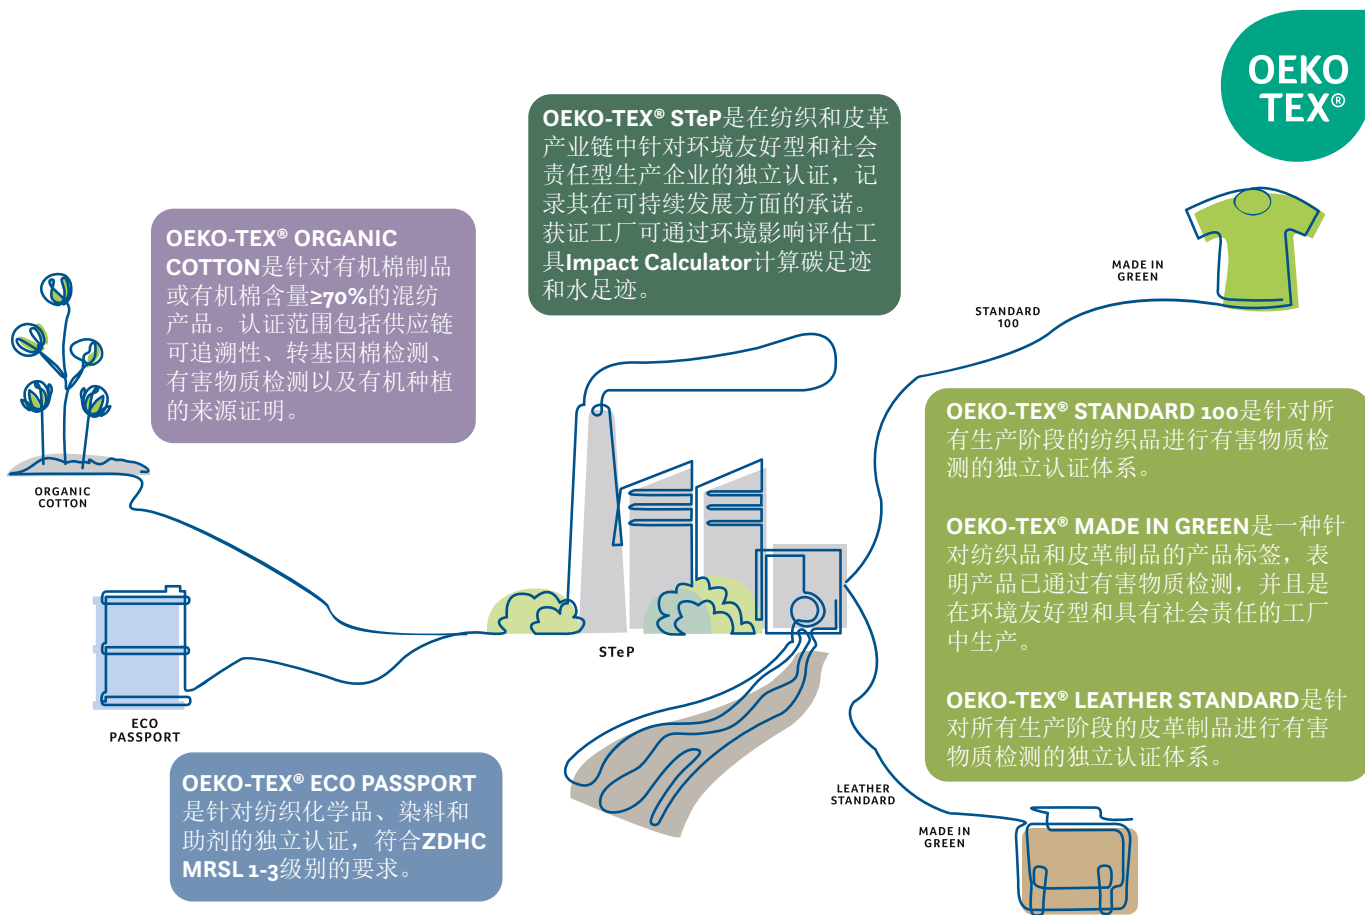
OEKO TEX®

OEKO-TEX® STeP是在纺织和皮革产业链中针对环境友好型和社会责任型生产企业的独立认证，记录其在可持续发展方面的承诺。获证工厂可通过环境影响评估工具Impact Calculator计算碳足迹和水足迹。

OEKO-TEX® ORGANIC COTTON是针对有机棉制品或有机棉含量≥70%的混纺产品。认证范围包括供应链可追溯性、转基因棉检测、有害物质检测以及有机种植的来源证明。

MADE IN GREEN

STANDARD 100

ORGANIC COTTON

OEKO-TEX® STANDARD 100是针对所有生产阶段的纺织品进行有害物质检测的独立认证体系。

OEKO-TEX® MADE IN GREEN是一种针对纺织品和皮革制品的产品标签，表明产品已通过有害物质检测，并且是在环境友好型和具有社会责任的工厂中生产。

OEKO-TEX® LEATHER STANDARD是针对所有生产阶段的皮革制品进行有害物质检测的独立认证体系。

STeP

ECO PASSPORT

LEATHER STANDARD

MADE IN GREEN

OEKO-TEX® ECO PASSPORT是针对纺织化学品、染料和助剂的独立认证，符合ZDHC MRSL 1-3级别的要求。